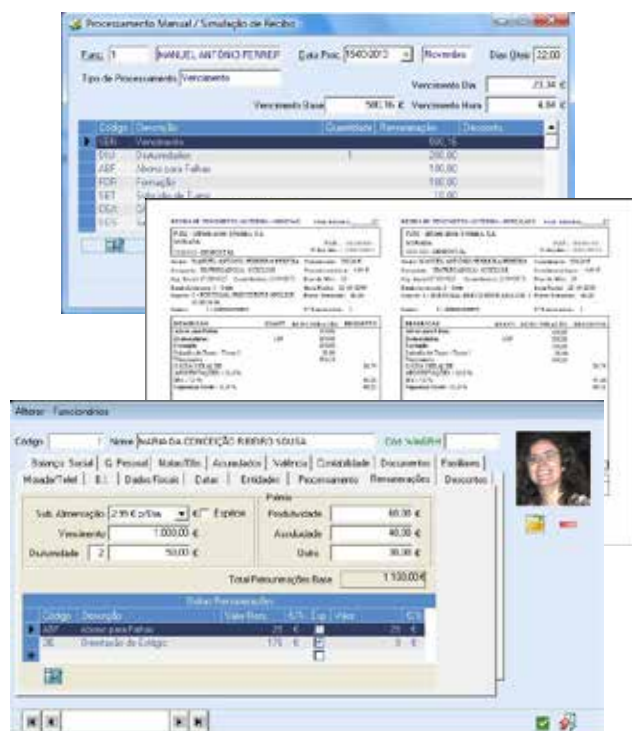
Processamento Manual / Simulação de Recibo

Func. 1 MANUEL ANTÓNIO FERREI Data Proc 15-03-2013 Novembro Dias Úteis 22,00

Tipo de Processamento Vencimento

Vencimento Dia 23,34 €

Vencimento Base 500,16 € Vencimento Hora 4,84 €

| Código | Descrição | Quantidade | Remuneração | Desconto |
|---|---|---|---|---|
| VEN | Vencimento | | 500,16 | |
| DIU | Diuturnidades | 1 | 200,00 | |
| ABF | Abono para Falhas | | 100,00 | |
| FOR | Formação | | 100,00 | |
| SBT | Subsídio de Turno | | 10,00 | |
| DEA | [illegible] | | | |
| SCS | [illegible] | | | |

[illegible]

Alterar Funcionários

Código 1 Nome MARIA DA CONCEIÇÃO RIBEIRO SOUSA Cod. Veículo

Balanço Social | G. Pessoal | Notas/Obs | Acumulados | Validade | Contabilidade | Documentos | Familiares

Morada/Telef. | B.I. | Dados Fiscais | Datas | Entidades | Processamento | Remunerações | Descontos

Prémio

Sub. Alimentação 2,95 € p/Dia 4 Espécie

Produtividade 60,00 €

Vencimento 1.000,00 €

Assiduidade 40,00 €

Diuturnidade 2 50,00 €

Outro 30,00 €

Total Remunerações Base 1.130,00 €

Outras Remunerações

| Código | Descrição | Valor Rem. | S/S | Cg | Valor | S/S |
|---|---|---|---|---|---|---|
| ABF | Abono para Falhas | 25 € | | | 25 € | |
| OE | Orientação de Estágio | 175 € | | | 0 € | |